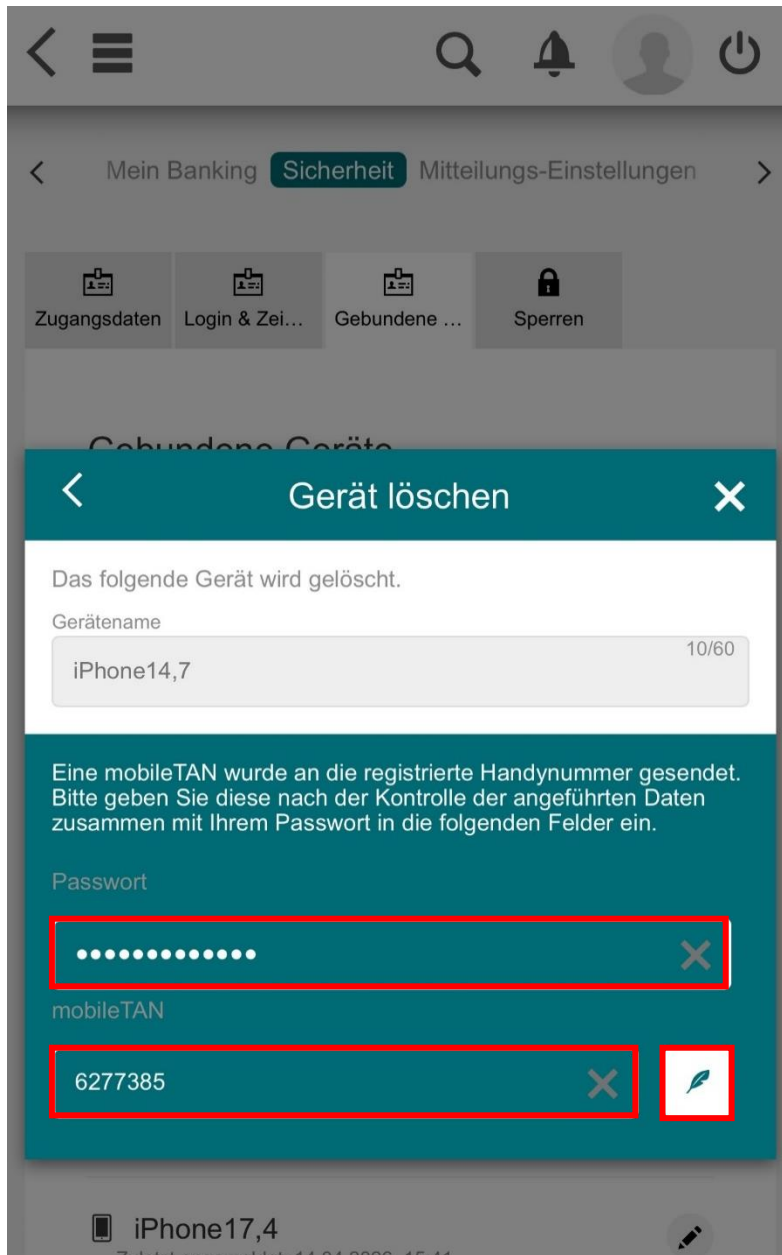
Mein Banking Sicherheit Mitteilungs-Einstellungen

Zugangsdaten
Login & Zei…
Gebundene …
Sperren

Gebundene Geräte

Gerät löschen

Das folgende Gerät wird gelöscht.

Gerätename
10/60
iPhone14,7

Eine mobileTAN wurde an die registrierte Handynummer gesendet. Bitte geben Sie diese nach der Kontrolle der angeführten Daten zusammen mit Ihrem Passwort in die folgenden Felder ein.

Passwort
•••••••••••••

mobileTAN
6277385

iPhone17,4
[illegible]